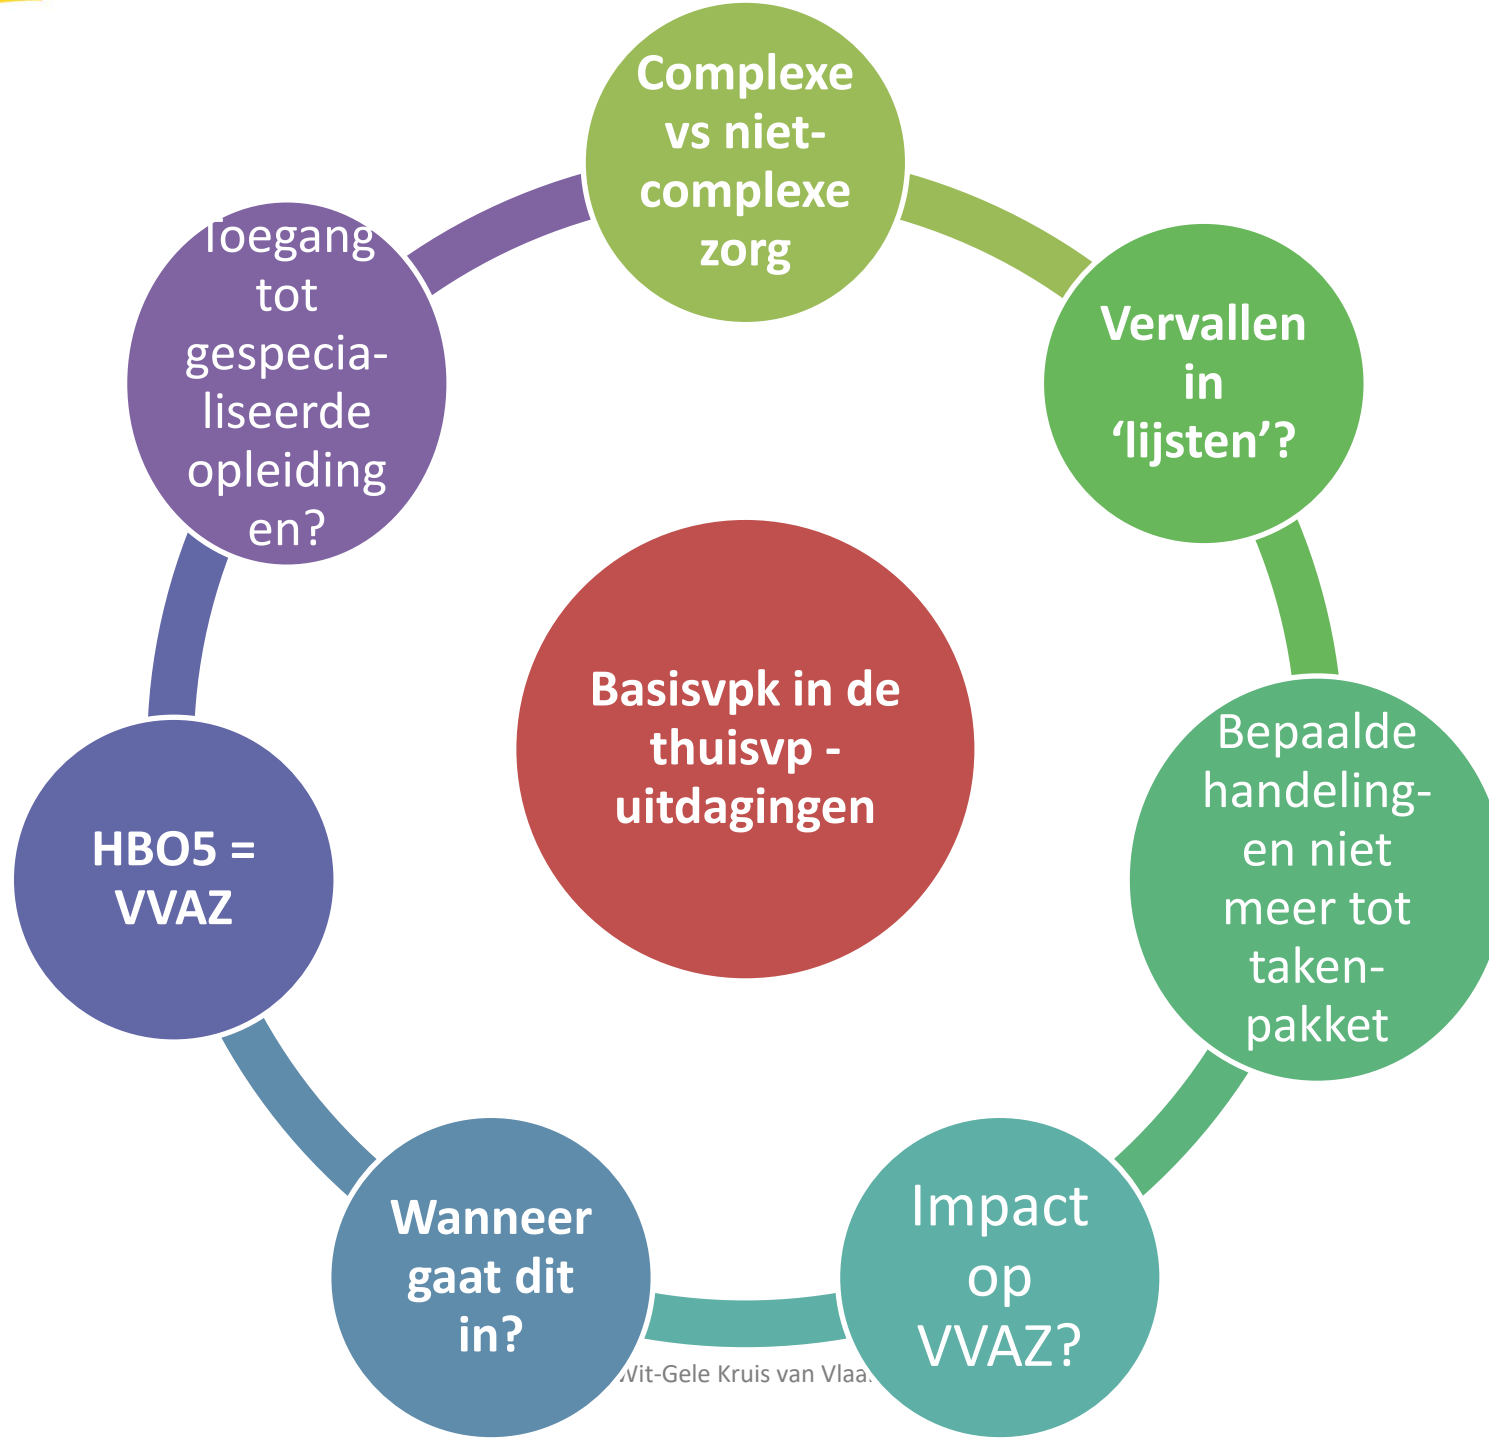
Basisvpk in de thuisvp - uitdagingen

Complexe vs niet-complexe zorg

Vervallen in 'lijsten'?

Bepaalde handelingen niet meer tot takenpakket

Impact op VVAZ?

Wanneer gaat dit in?

HBO5 = VVAZ

Toegang tot gespecialiseerde opleidingen?

Wit-Gele Kruis van Vlaa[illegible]